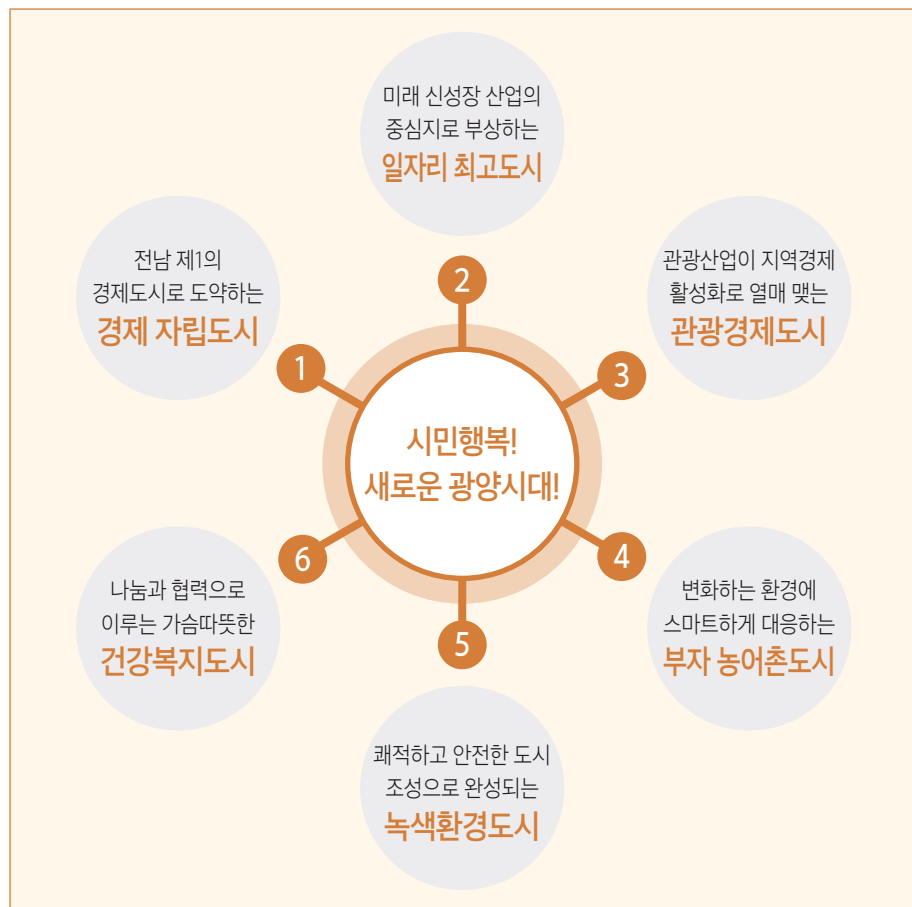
시민행복!
새로운 광양시대!

1
전남 제1의
경제도시로 도약하는
경제 자립도시

2
미래 신성장 산업의
중심지로 부상하는
일자리 최고도시

3
관광산업이 지역경제
활성화로 열매 맺는
관광경제도시

4
변화하는 환경에
스마트하게 대응하는
부자 농어촌도시

5
쾌적하고 안전한 도시
조성으로 완성되는
녹색환경도시

6
나눔과 협력으로
이루는 가슴따뜻한
건강복지도시